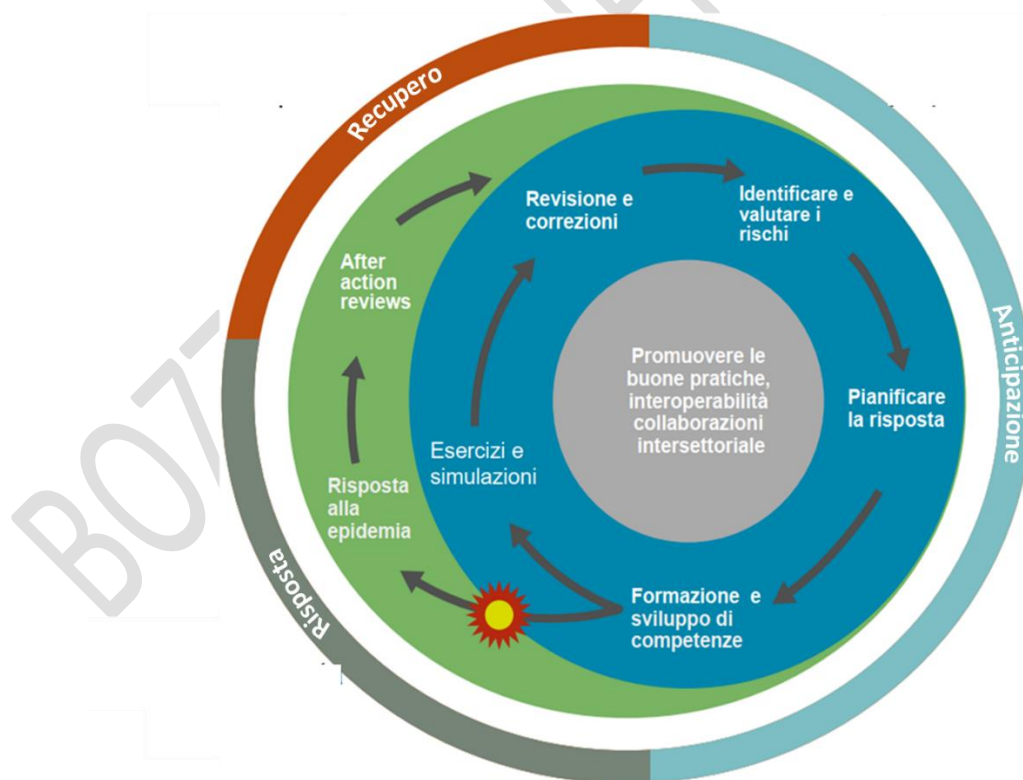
Recupero

Anticipazione

Risposta

Revisione e correzioni

Identificare e valutare i rischi

Pianificare la risposta

Formazione e sviluppo di competenze

Esercizi e simulazioni

After action reviews

Risposta alla epidemia

Promuovere le buone pratiche, interoperabilità collaborazioni intersettoriale

BOZZA